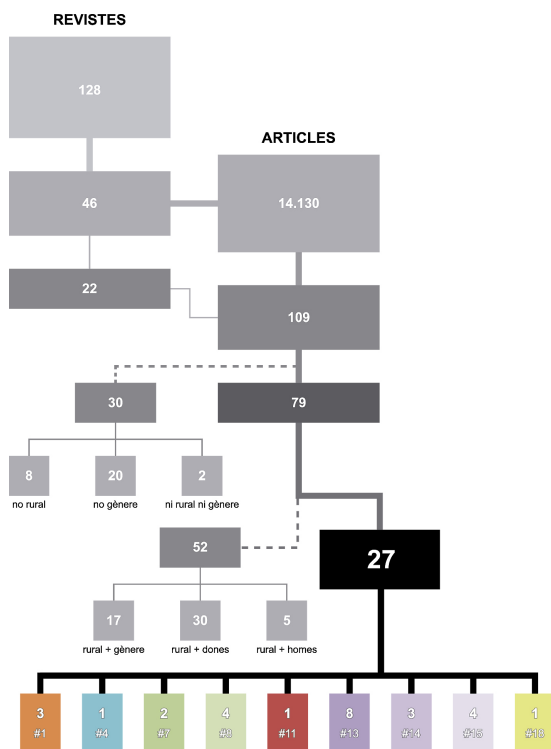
REVISTES

128

ARTICLES

46

14.130

22

109

30

79

8
no rural

20
no gènere

2
ni rural ni gènere

52

27

17
rural + gènere

30
rural + dones

5
rural + homes

3
#1

1
#4

2
#7

4
#8

1
#11

8
#13

3
#14

4
#15

1
#18